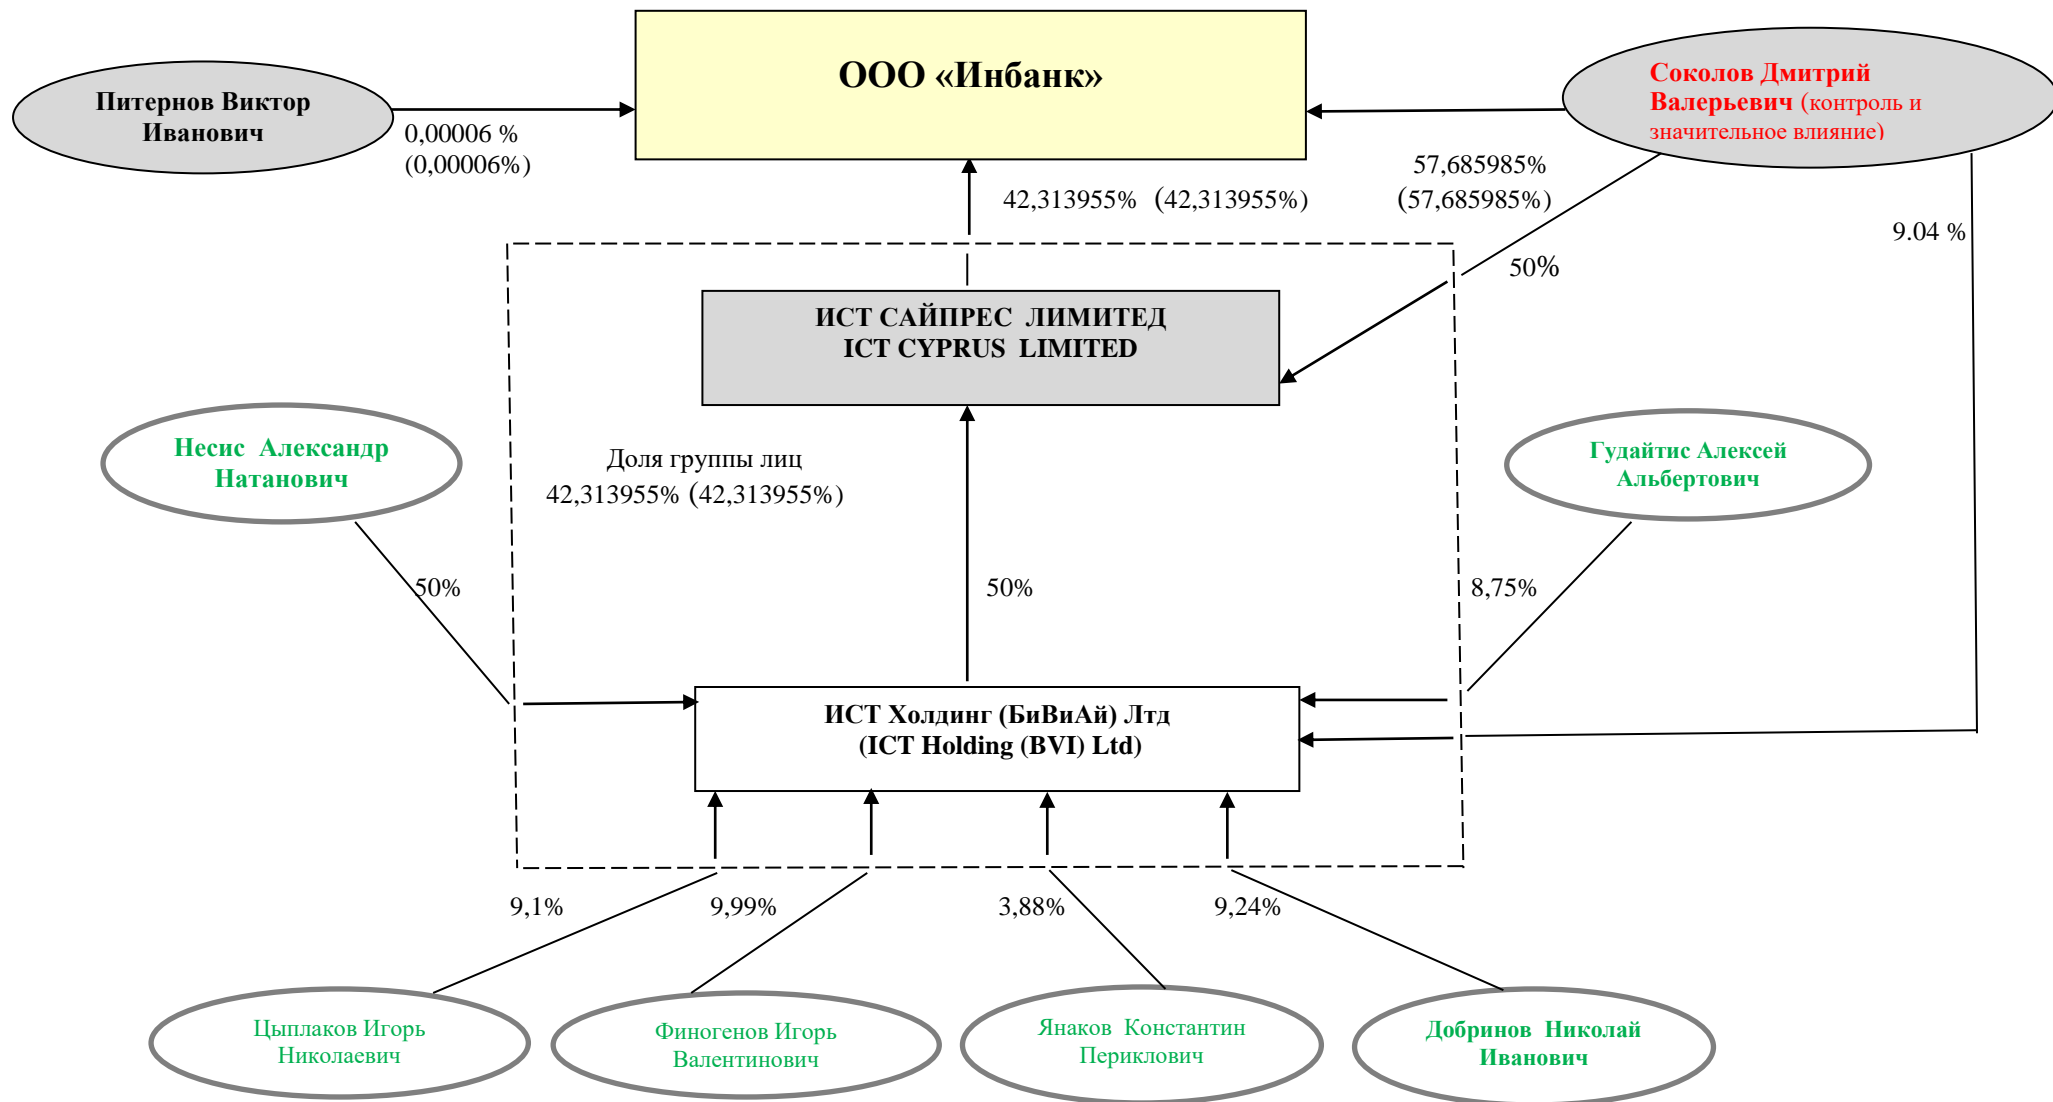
Питернов Виктор Иванович

0,00006 %
(0,00006%)

ООО «Инбанк»

Соколов Дмитрий Валерьевич (контроль и значительное влияние)

57,685985%
(57,685985%)

42,313955% (42,313955%)

9.04 %

50%

ИСТ САЙПРЕС ЛИМИТЕД
ICT CYPRUS LIMITED

Несис Александр Натанович

Доля группы лиц
42,313955% (42,313955%)

Гудайтис Алексей Альбертович

50%

50%

8,75%

ИСТ Холдинг (БиВиАй) Лтд
(ICT Holding (BVI) Ltd)

9,1%

9,99%

3,88%

9,24%

Цыплаков Игорь Николаевич

Финогенов Игорь Валентинович

Янаков Константин Периклович

Добринов Николай Иванович